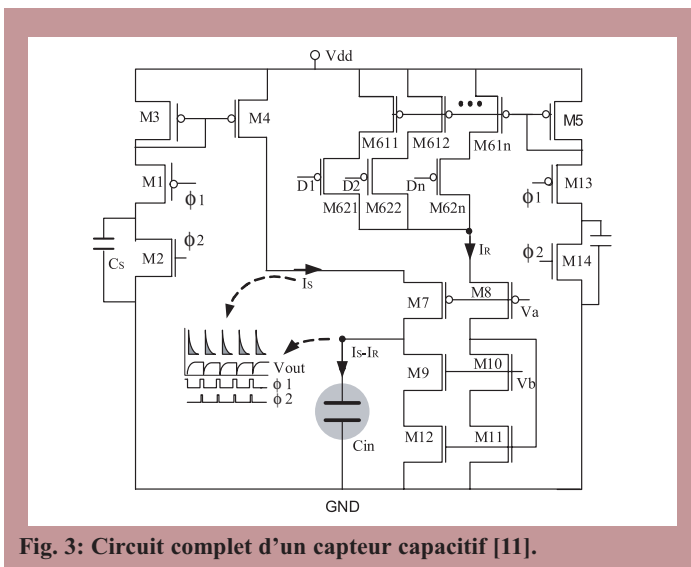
Vdd

M3
M4
M611
M612
M61n
M5

M1
$\phi 1$
$\overline{D1}$
$\overline{D2}$
$\overline{Dn}$
M13
$\phi 1$

M621
M622
M62n

M2
$\phi 2$
Cs
IR
$\phi 2$
M14

IS
M7
M8
Va

IS-IR
Vout
$\phi 1$
$\phi 2$
M9
M10
Vb

Cin
M12
M11

GND

Fig. 3: Circuit complet d'un capteur capacitif [11].